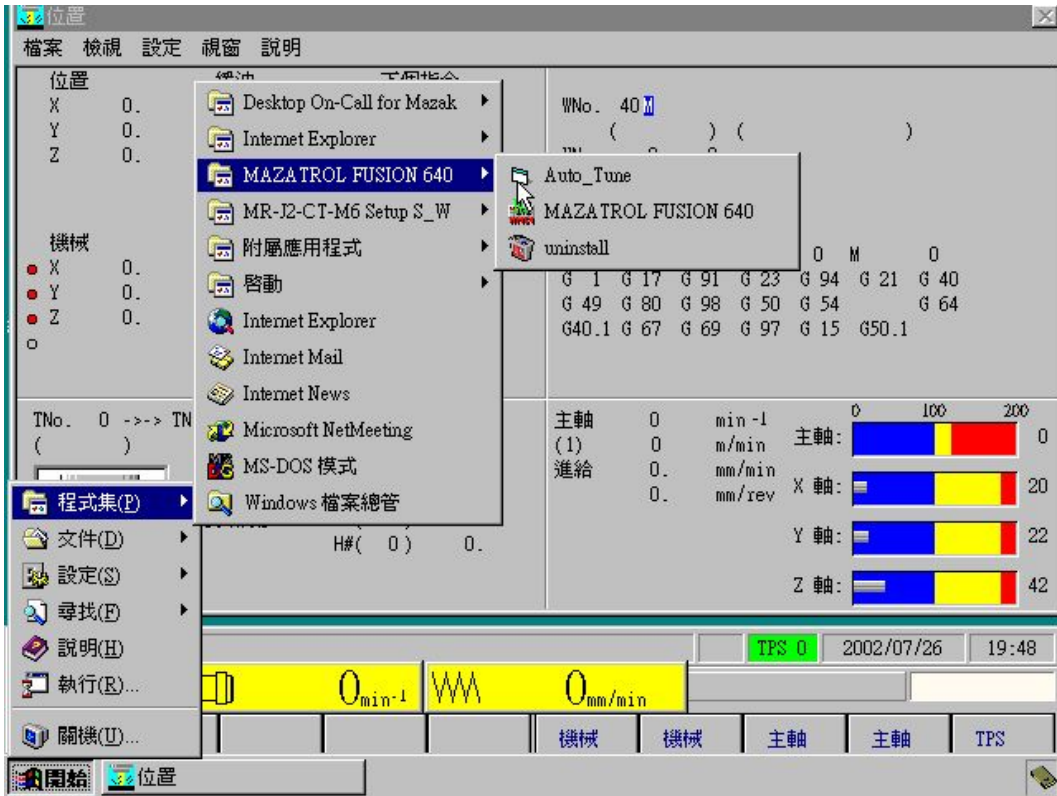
位置

檔案 檢視 設定 視窗 說明

位置
X 0.
Y 0.
Z 0.

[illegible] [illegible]

機械
X 0.
Y 0.
Z 0.

Desktop On-Call for Mazak
Internet Explorer
MAZATROL FUSION 640
MR-J2-CT-M6 Setup S_W
附屬應用程式
啟動
Internet Explorer
Internet Mail
Internet News
Microsoft NetMeeting
MS-DOS 模式
Windows 檔案總管

Auto_Tune
MAZATROL FUSION 640
uninstall

WNo. 40 M
( ) ( )

0 M 0
G 1 G 17 G 91 G 23 G 94 G 21 G 40
G 49 G 80 G 98 G 50 G 54 G 64
G40.1 G 67 G 69 G 97 G 15 G50.1

TNo. 0 ->-> TN
( )

H#( 0 ) 0.

主軸 0 min -1
(1) 0 m/min
進給 0. mm/min
0. mm/rev

0 100 200
主軸: 0
X 軸: 20
Y 軸: 22
Z 軸: 42

程式集(P)
文件(D)
設定(S)
尋找(F)
說明(H)
執行(R)...
關機(U)...

TPS 0 2002/07/26 19:48

$0_{min^{-1}}$
$0_{mm/min}$

機械 機械 主軸 主軸 TPS

開始 位置